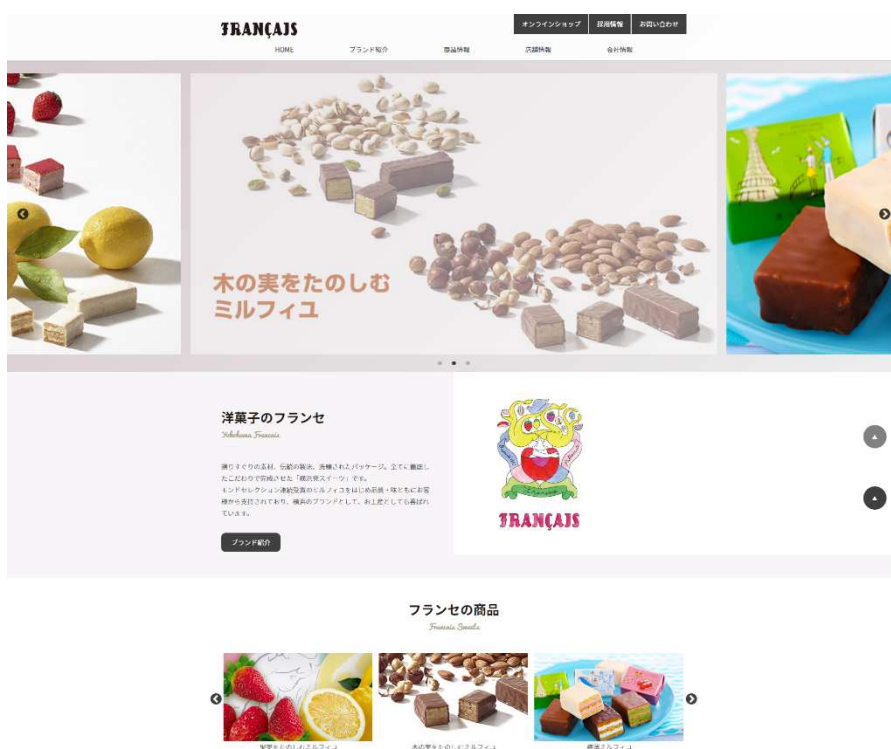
FRANÇAIS

オンラインショップ
採用情報
お問い合わせ

HOME
ブランド紹介
商品情報
店舗情報
会社情報

木の実をたのしむ
ミルフィユ

洋菓子のフランセ

Yokohama Français

選りすぐりの素材、伝統の製法、洗練されたパッケージ。全てに徹底したこだわりで完成させた「横浜発スイーツ」です。
モンドセレクション連続受賞のミルフィユをはじめ看板・味ともにお客様から支持されており、横浜のブランドとして、お土産としても喜ばれています。

ブランド紹介

FRANÇAIS

フランセの商品

Français Sweets

果実をたのしむミルフィユ
木の実をたのしむミルフィユ
横浜ミルフィユ